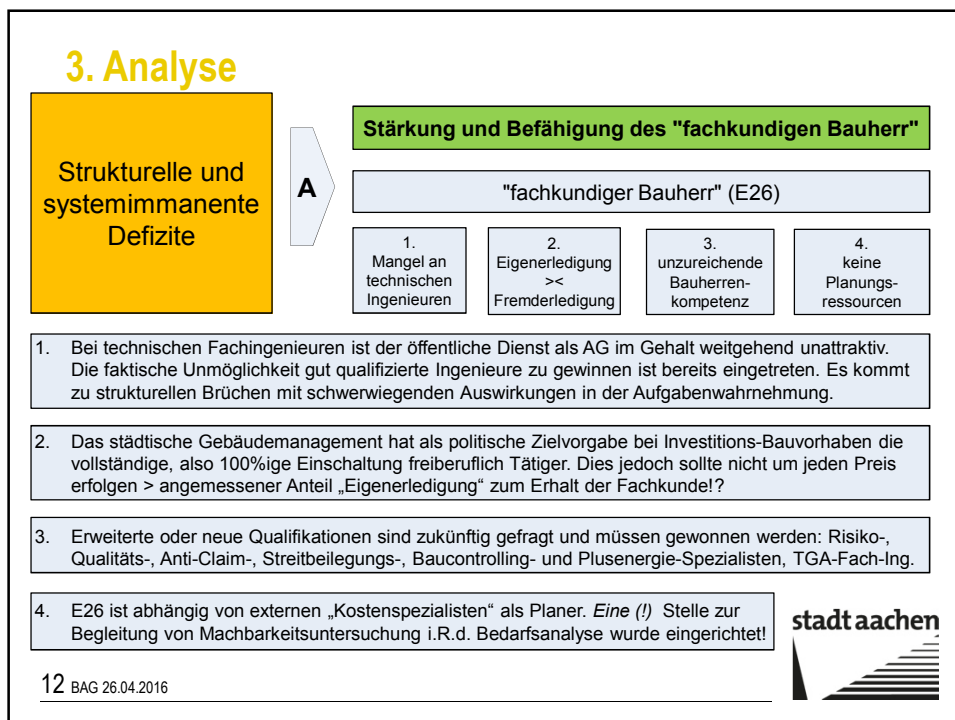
3. Analyse

Strukturelle und systemimmanente Defizite

A

Stärkung und Befähigung des "fachkundigen Bauherr"

"fachkundiger Bauherr" (E26)

1. Mangel an technischen Ingenieuren

2. Eigenerledigung >< Fremderledigung

3. unzureichende Bauherren-kompetenz

4. keine Planungs-ressourcen

1. Bei technischen Fachingenieuren ist der öffentliche Dienst als AG im Gehalt weitgehend unattraktiv. Die faktische Unmöglichkeit gut qualifizierte Ingenieure zu gewinnen ist bereits eingetreten. Es kommt zu strukturellen Brüchen mit schwerwiegenden Auswirkungen in der Aufgabenwahrnehmung.

2. Das städtische Gebäudemanagement hat als politische Zielvorgabe bei Investitions-Bauvorhaben die vollständige, also 100%ige Einschaltung freiberuflich Tätiger. Dies jedoch sollte nicht um jeden Preis erfolgen > angemessener Anteil „Eigenerledigung" zum Erhalt der Fachkunde!?

3. Erweiterte oder neue Qualifikationen sind zukünftig gefragt und müssen gewonnen werden: Risiko-, Qualitäts-, Anti-Claim-, Streitbeilegungs-, Baucontrolling- und Plusenergie-Spezialisten, TGA-Fach-Ing.

4. E26 ist abhängig von externen „Kostenspezialisten" als Planer. Eine (!) Stelle zur Begleitung von Machbarkeitsuntersuchung i.R.d. Bedarfsanalyse wurde eingerichtet!

stadt aachen

12 BAG 26.04.2016